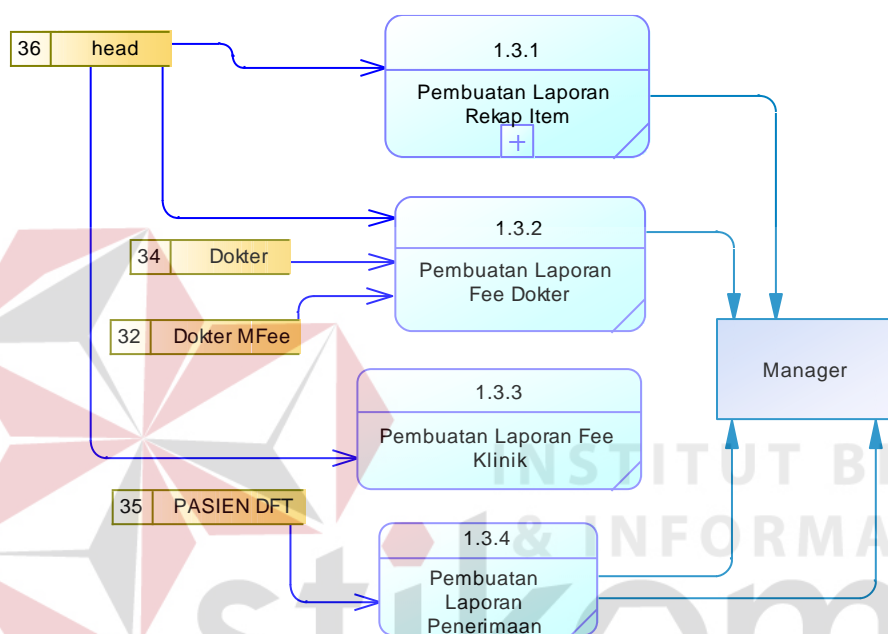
36 head

1.3.1

Pembuatan Laporan Rekap Item

1.3.2

34 Dokter

Pembuatan Laporan Fee Dokter

32 Dokter MFee

Manager

1.3.3

Pembuatan Laporan Fee Klinik

INSTITUT BI & INFORMA

35 PASIEN DFT

1.3.4

Pembuatan Laporan Penerimaan

stikom